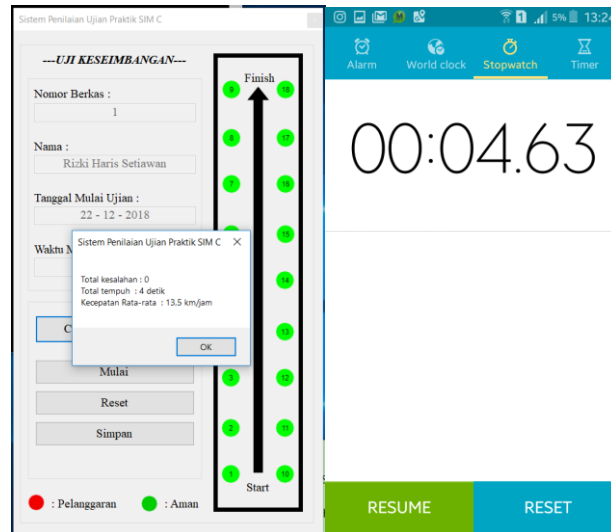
Sistem Penilaian Ujian Praktik SIM C

---UJI KESEIMBANGAN---

Nomor Berkas :
1

Nama :
Rizki Haris Setiawan

Tanggal Mulai Ujian :
22 - 12 - 2018

Waktu M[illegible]

C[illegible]

Mulai

Reset

Simpan

: Pelanggaran : Aman

Finish

9 18
8 17
7 16
15
14
13
3 12
2 11
1 10

Start

Sistem Penilaian Ujian Praktik SIM C ✕

Total kesalahan : 0
Total tempuh : 4 detik
Kecepatan Rata-rata : 13.5 km/jam

OK

5% 13:2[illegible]

Alarm World clock Stopwatch Timer

00:04.63

RESUME RESET